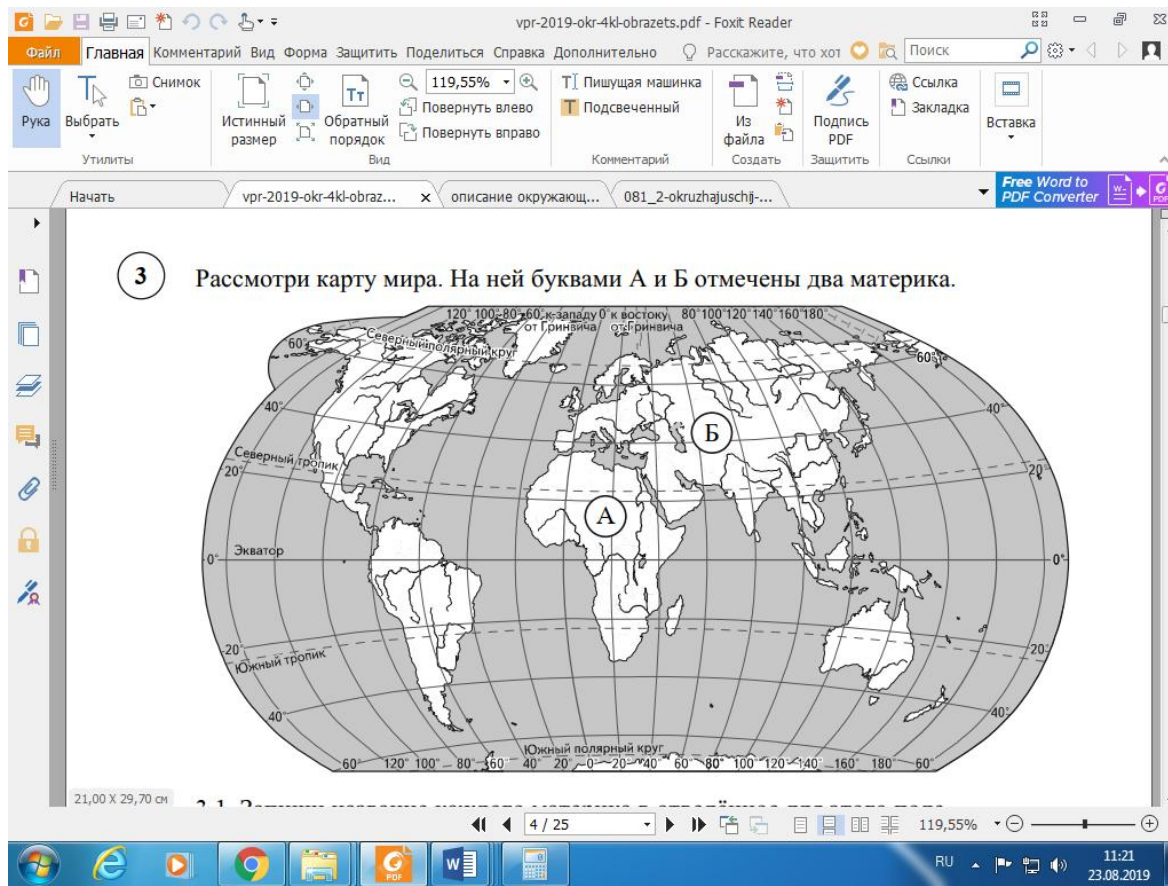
vpr-2019-okr-4kl-obrazets.pdf - Foxit Reader

Файл Главная Комментарий Вид Форма Защитить Поделиться Справка Дополнительно Расскажите, что хот Поиск

Рука Выбрать Снимок Утилиты Истинный размер Обратный порядок 119,55% Повернуть влево Повернуть вправо Вид Пишущая машинка Подсвеченный Комментарий Из файла Создать Подпись PDF Защитить Ссылка Закладка Ссылки Вставка

Начать vpr-2019-okr-4kl-obraz... описание окружающ... 081_2-okruzhajuschij-... Free Word to PDF Converter

3 Рассмотри карту мира. На ней буквами А и Б отмечены два материка.

120° 100° 80° 60° к западу от Гринвича 0° к востоку от Гринвича 80° 100° 120° 140° 160° 180°
Северный полярный круг
60° 60°
40° 40°
Б
Северный тропик
20° 20°
А
Экватор
0° 0°
20° 20°
Южный тропик
40° 40°
Южный полярный круг
60° 120° 100° 80° 60° 40° 20° 0° 20° 40° 60° 80° 100° 120° 140° 160° 180° 60°

21,00 X 29,70 см

4 / 25 119,55%

RU 11:21 23.08.2019